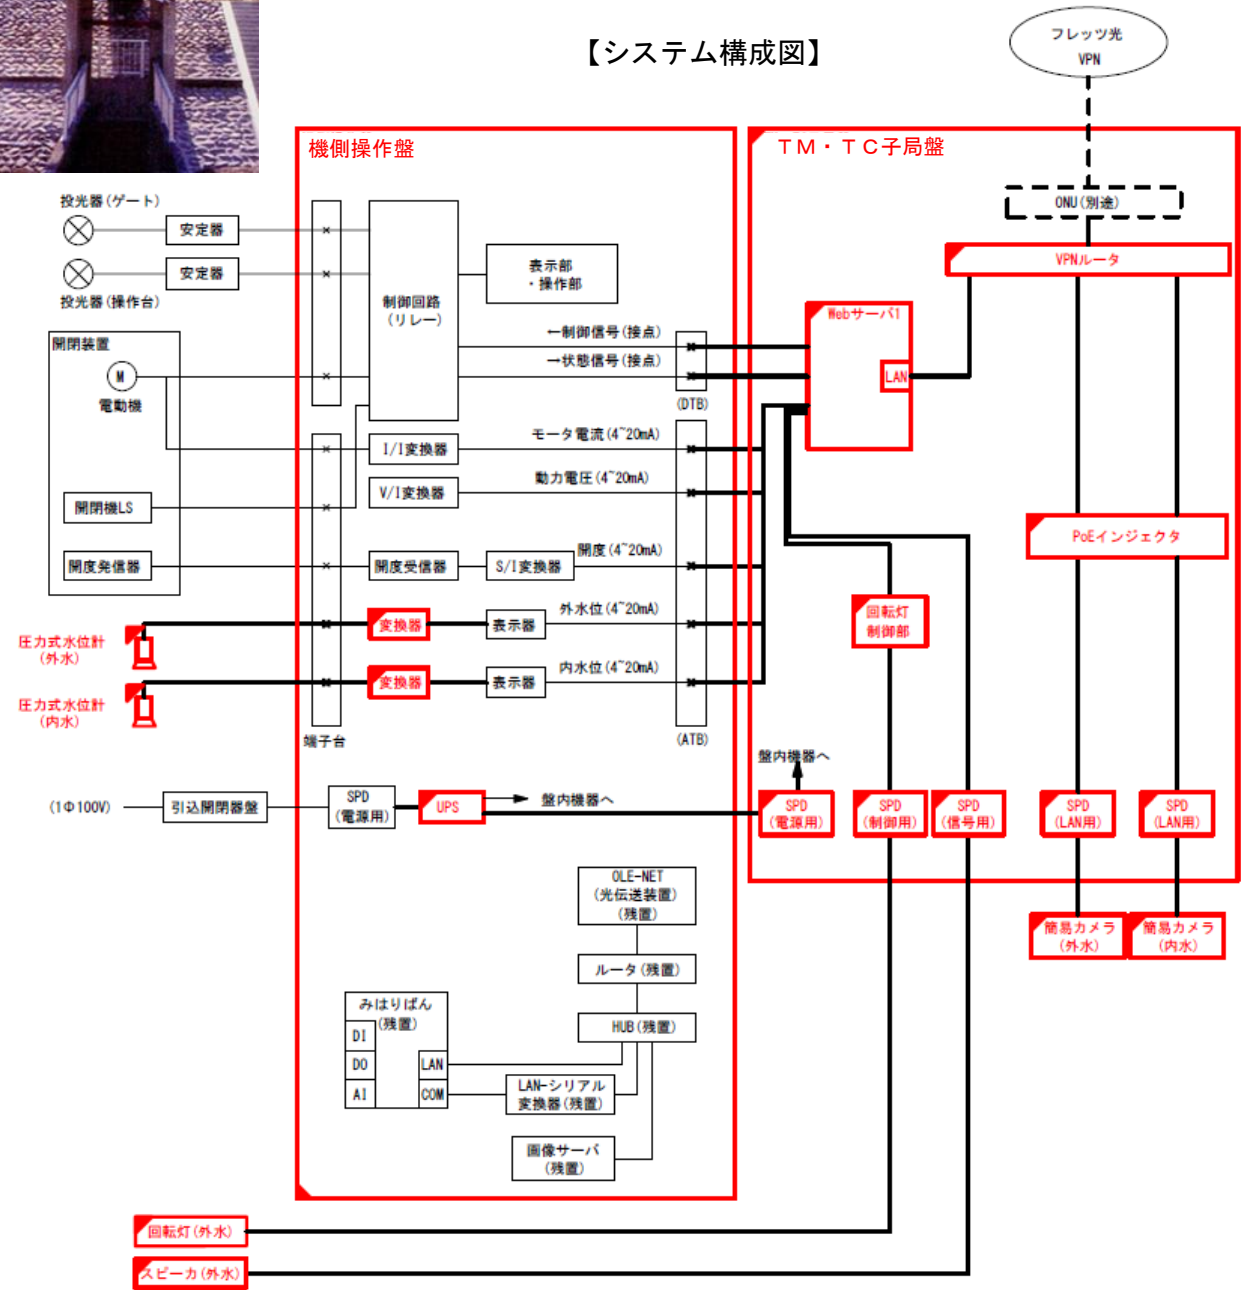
【システム構成図】

フレッツ光
VPN

機側操作盤

TM・TC子局盤

ONU(別途)

VPNルータ

投光器(ゲート)
安定器
安定器
投光器(操作台)

制御回路
(リレー)

表示部
・操作部

開閉装置
M
電動機

←制御信号(接点)
→状態信号(接点)
(DTB)

Webサーバ1
LAN

I/I変換器
モータ電流(4~20mA)
V/I変換器
動力電圧(4~20mA)

開閉機LS

開度発信器
開度受信器
S/I変換器
開度(4~20mA)

PoEインジェクタ

回転灯
制御部

圧力式水位計
(外水)
変換器
表示器
外水位(4~20mA)

圧力式水位計
(内水)
変換器
表示器
内水位(4~20mA)

端子台
(ATB)

盤内機器へ

(1Φ100V)
引込開閉器盤
SPD
(電源用)
UPS
盤内機器へ

SPD
(電源用)
SPD
(制御用)
SPD
(信号用)
SPD
(LAN用)
SPD
(LAN用)

簡易カメラ
(外水)
簡易カメラ
(内水)

OLE-NET
(光伝送装置)
(残置)

ルータ(残置)

HUB(残置)

みはりばん
(残置)
DI
DO
AI
LAN
COM

LAN-シリアル
変換器(残置)

画像サーバ
(残置)

回転灯(外水)
スピーカ(外水)